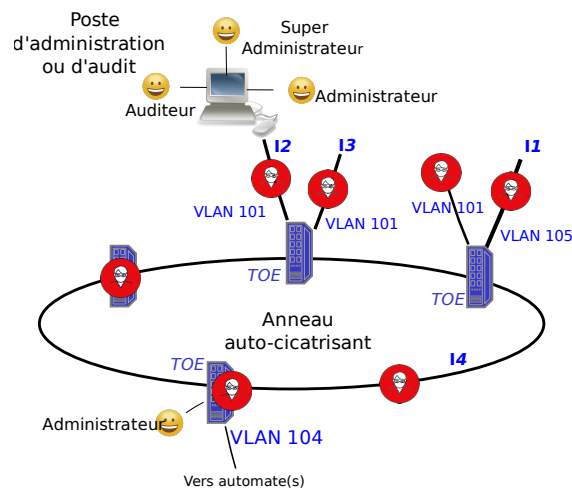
Poste d'administration ou d'audit

Super Administrateur

Auditeur

Administrateur

I2

I3

I1

VLAN 101

VLAN 101

VLAN 101

VLAN 105

TOE

TOE

Anneau auto-cicatrisant

TOE

I4

Administrateur

VLAN 104

Vers automate(s)